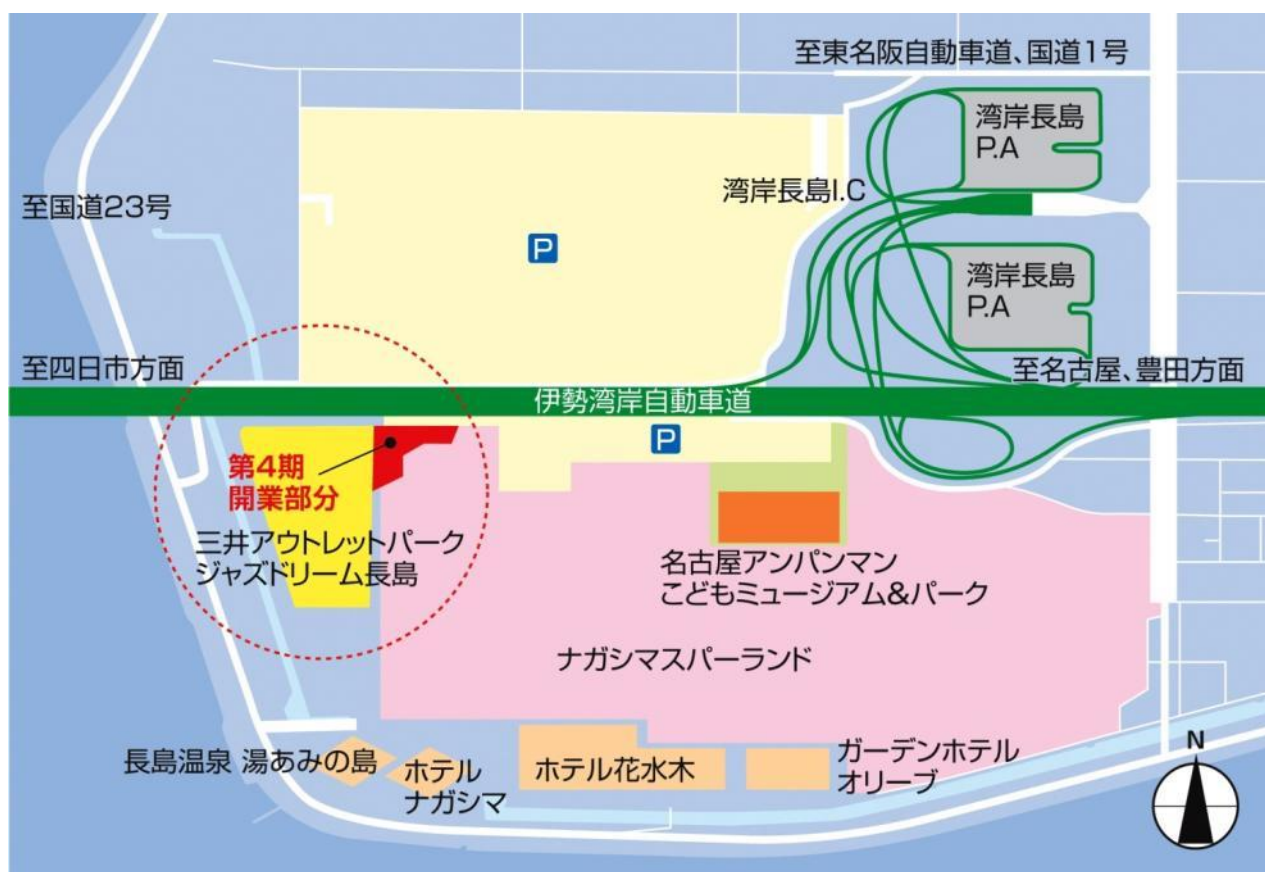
至東名阪自動車道、国道1号

湾岸長島
P.A

湾岸長島I.C

至国道23号

P

湾岸長島
P.A

至四日市方面

至名古屋、豊田方面

伊勢湾岸自動車道

P

第4期
開業部分

三井アウトレットパーク
ジャズドリーム長島

名古屋アンパンマン
こどもミュージアム&パーク

ナガシマスパーランド

長島温泉 湯あみの島

ホテル
ナガシマ

ホテル花水木

ガーデンホテル
オリーブ

N